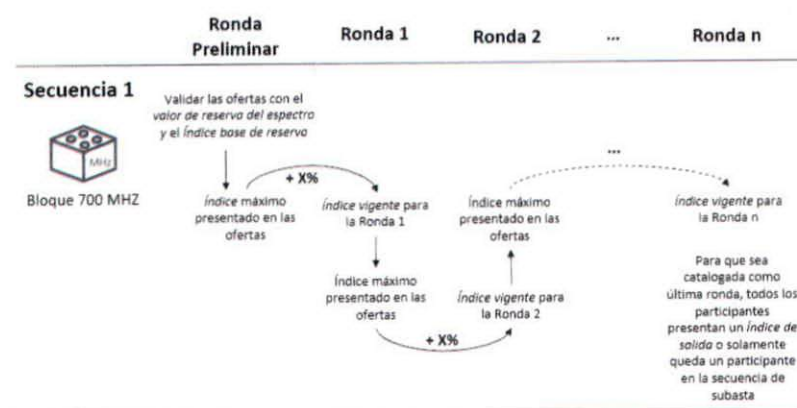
Ronda Preliminar

Ronda 1

Ronda 2

...

Ronda n

Secuencia 1

MHz

Bloque 700 MHZ

Validar las ofertas con el *valor de reserva del espectro* y el *índice base de reserva*

*Índice* máximo presentado en las ofertas

+ X%

*Índice vigente* para la Ronda 1

Índice máximo presentado en las ofertas

+ X%

*Índice vigente* para la Ronda 2

Índice máximo presentado en las ofertas

...

*Índice vigente* para la Ronda n

Para que sea catalogada como última ronda, todos los participantes presentan un *Índice de salida* o solamente queda un participante en la secuencia de subasta